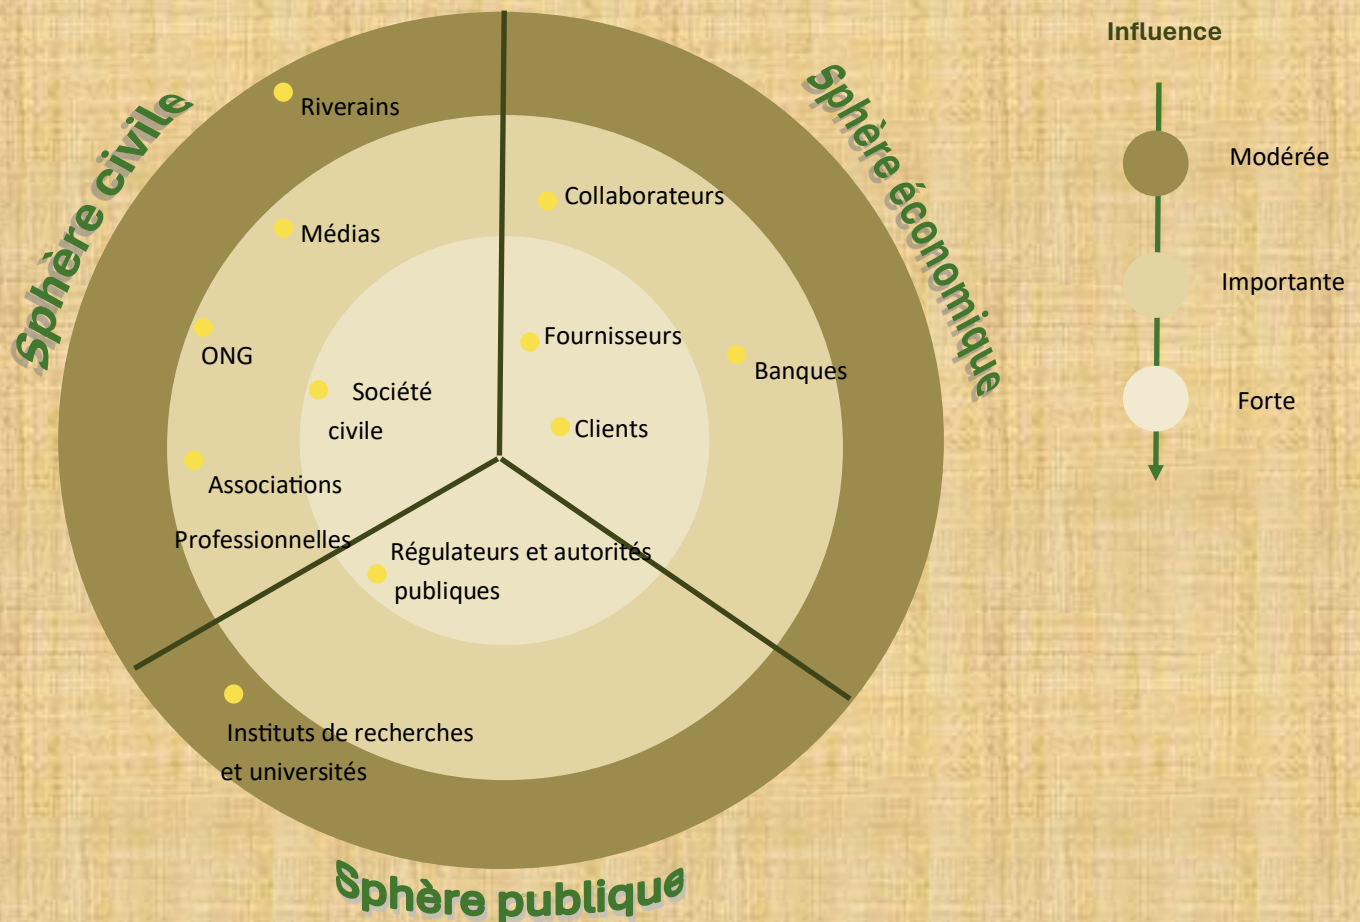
Sphère civile

Riverains

Médias

ONG

Société civile

Associations Professionnelles

Sphère économique

Collaborateurs

Fournisseurs

Banques

Clients

Régulateurs et autorités publiques

Instituts de recherches et universités

Sphère publique

Influence

Modérée

Importante

Forte